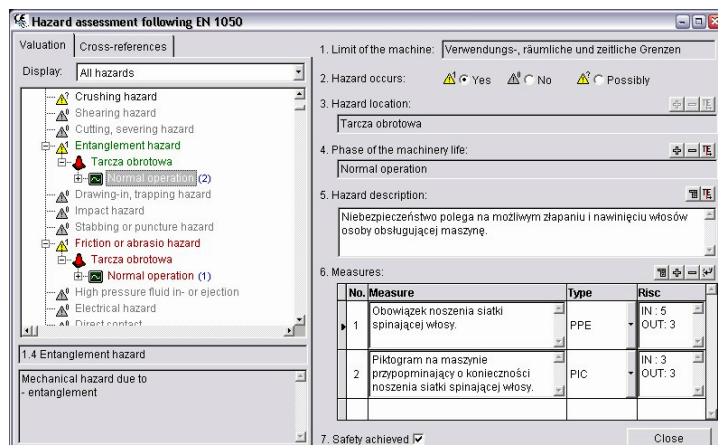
Hazard assessment following EN 1050

Valuation | Cross-references

Display: All hazards

Crushing hazard
Shearing hazard
Cutting, severing hazard
Entanglement hazard
Tarcza obrotowa
Normal operation (2)
Drawing-in, trapping hazard
Impact hazard
Stabbing or puncture hazard
Friction or abrasio hazard
Tarcza obrotowa
Normal operation (1)
High pressure fluid in- or ejection
Electrical hazard
Direct contact

1.4 Entanglement hazard

Mechanical hazard due to
- entanglement

1. Limit of the machine: Verwendungs-, räumliche und zeitliche Grenzen

2. Hazard occurs: Yes No Possibly

3. Hazard location:
Tarcza obrotowa

4. Phase of the machinery life:
Normal operation

5. Hazard description:
Niebezpieczeństwo polega na możliwym złapaniu i nawinięciu włosów osoby obsługującej maszynę.

6. Measures:

| No. | Measure | Type | Risc |
|---|---|---|---|
| 1 | Obowiązek noszenia siatki spinającej włosy. | PPE | IN : 5 OUT: 3 |
| 2 | Piktogram na maszynie przypopminający o konieczności noszenia siatki spinającej włosy. | PIC | IN : 3 OUT: 3 |

7. Safety achieved

Close